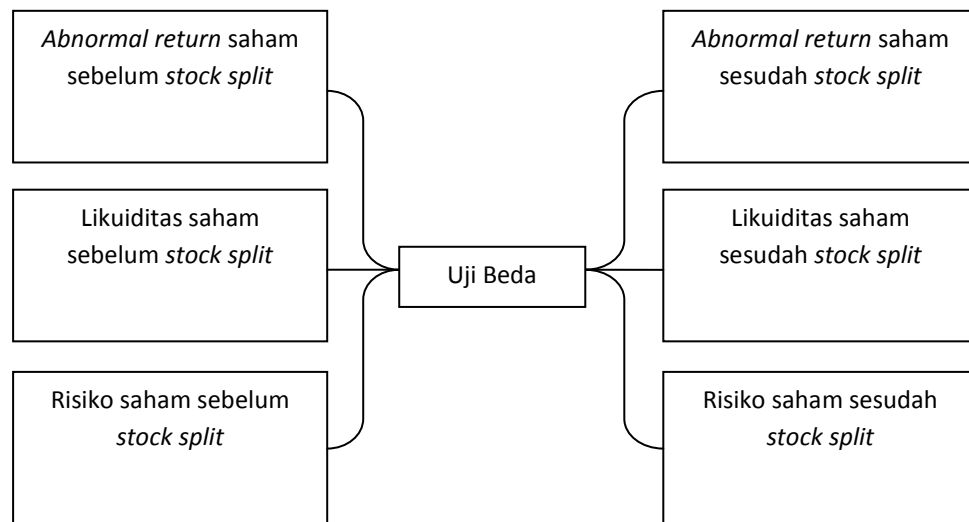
*Abnormal return* saham sebelum *stock split*

Likuiditas saham sebelum *stock split*

Risiko saham sebelum *stock split*

Uji Beda

*Abnormal return* saham sesudah *stock split*

Likuiditas saham sesudah *stock split*

Risiko saham sesudah *stock split*